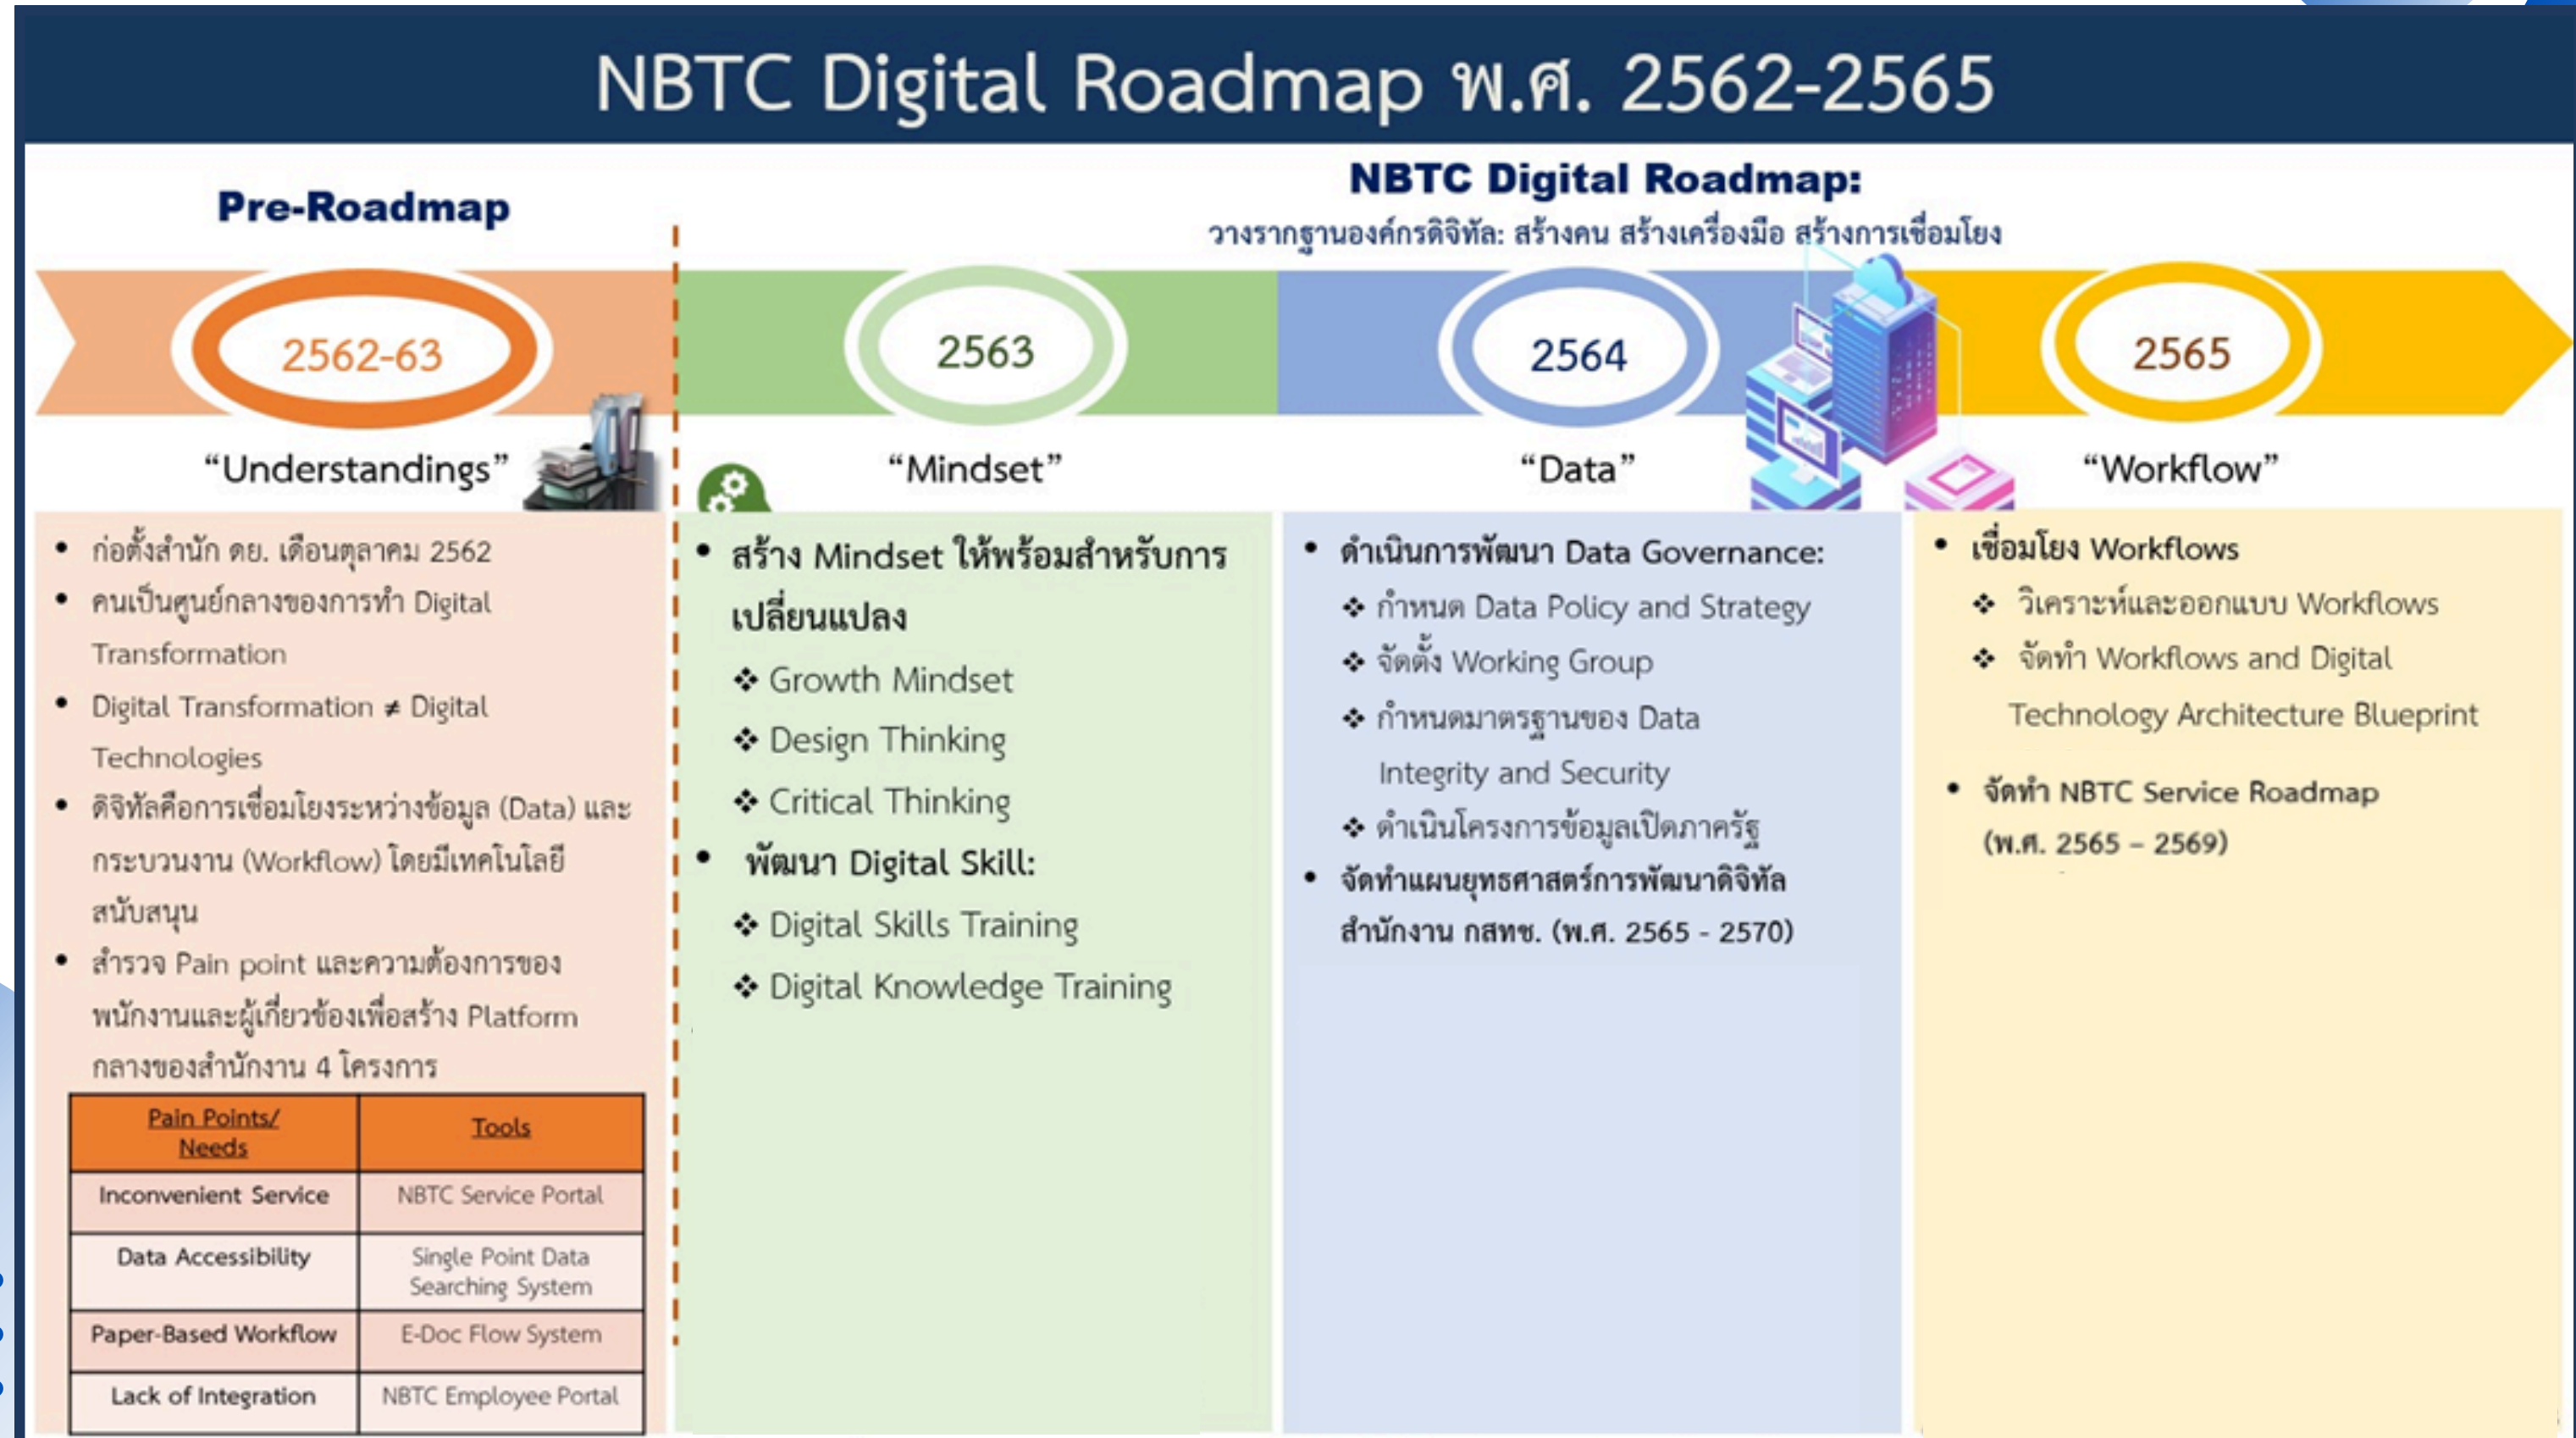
NBTC Digital Roadmap พ.ศ. 2562-2565

Pre-Roadmap

NBTC Digital Roadmap:
วางรากฐานองค์กรดิจิทัล: สร้างคน สร้างเครื่องมือ สร้างการเชื่อมโยง

2562-63
"Understandings"

2563
"Mindset"

2564
"Data"

2565
"Workflow"

• ก่อตั้งสำนัก ดย. เดือนตุลาคม 2562
• คนเป็นศูนย์กลางของการทำ Digital Transformation
• Digital Transformation ≠ Digital Technologies
• ดิจิทัลคือการเชื่อมโยงระหว่างข้อมูล (Data) และกระบวนงาน (Workflow) โดยมีเทคโนโลยีสนับสนุน
• สำรวจ Pain point และความต้องการของพนักงานและผู้เกี่ยวข้องเพื่อสร้าง Platform กลางของสำนักงาน 4 โครงการ

| Pain Points/ Needs | Tools |
|---|---|
| Inconvenient Service | NBTC Service Portal |
| Data Accessibility | Single Point Data Searching System |
| Paper-Based Workflow | E-Doc Flow System |
| Lack of Integration | NBTC Employee Portal |

• สร้าง Mindset ให้พร้อมสำหรับการเปลี่ยนแปลง
❖ Growth Mindset
❖ Design Thinking
❖ Critical Thinking
• พัฒนา Digital Skill:
❖ Digital Skills Training
❖ Digital Knowledge Training

• ดำเนินการพัฒนา Data Governance:
❖ กำหนด Data Policy and Strategy
❖ จัดตั้ง Working Group
❖ กำหนดมาตรฐานของ Data Integrity and Security
❖ ดำเนินโครงการข้อมูลเปิดภาครัฐ
• จัดทำแผนยุทธศาสตร์การพัฒนาดิจิทัลสำนักงาน กสทช. (พ.ศ. 2565 - 2570)

• เชื่อมโยง Workflows
❖ วิเคราะห์และออกแบบ Workflows
❖ จัดทำ Workflows and Digital Technology Architecture Blueprint
• จัดทำ NBTC Service Roadmap (พ.ศ. 2565 – 2569)